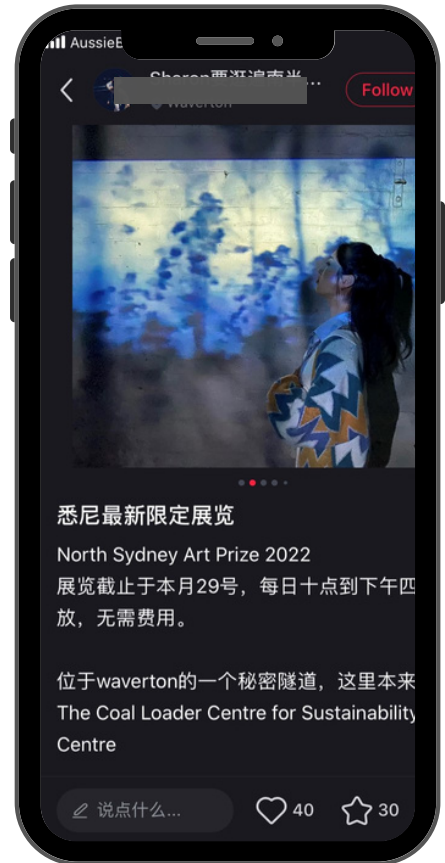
AussieB

Sharon要逛遍南半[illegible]

Waverton

Follow

悉尼最新限定展览

North Sydney Art Prize 2022

展览截止于本月29号，每日十点到下午四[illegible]放，无需费用。

位于waverton的一个秘密隧道，这里本来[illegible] The Coal Loader Centre for Sustainability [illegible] Centre

说点什么...

40

30